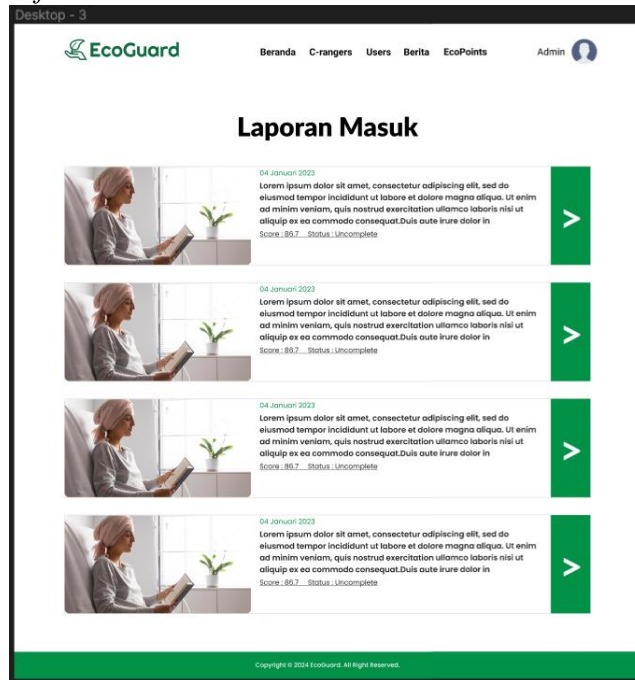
Desktop - 3

EcoGuard

Beranda C-rangers Users Berita EcoPoints

Admin

Laporan Masuk

04 Januari 2023
Lorem ipsum dolor sit amet, consectetur adipiscing elit, sed do eiusmod tempor incididunt ut labore et dolore magna aliqua. Ut enim ad minim veniam, quis nostrud exercitation ullamco laboris nisi ut aliquip ex ea commodo consequat.Duis aute irure dolor in
Score : 86.7 Status : Uncomplete

>

04 Januari 2023
Lorem ipsum dolor sit amet, consectetur adipiscing elit, sed do eiusmod tempor incididunt ut labore et dolore magna aliqua. Ut enim ad minim veniam, quis nostrud exercitation ullamco laboris nisi ut aliquip ex ea commodo consequat.Duis aute irure dolor in
Score : 86.7 Status : Uncomplete

>

04 Januari 2023
Lorem ipsum dolor sit amet, consectetur adipiscing elit, sed do eiusmod tempor incididunt ut labore et dolore magna aliqua. Ut enim ad minim veniam, quis nostrud exercitation ullamco laboris nisi ut aliquip ex ea commodo consequat.Duis aute irure dolor in
Score : 86.7 Status : Uncomplete

>

04 Januari 2023
Lorem ipsum dolor sit amet, consectetur adipiscing elit, sed do eiusmod tempor incididunt ut labore et dolore magna aliqua. Ut enim ad minim veniam, quis nostrud exercitation ullamco laboris nisi ut aliquip ex ea commodo consequat.Duis aute irure dolor in
Score : 86.7 Status : Uncomplete

>

Copyright © 2024 EcoGuard. All Right Reserved.